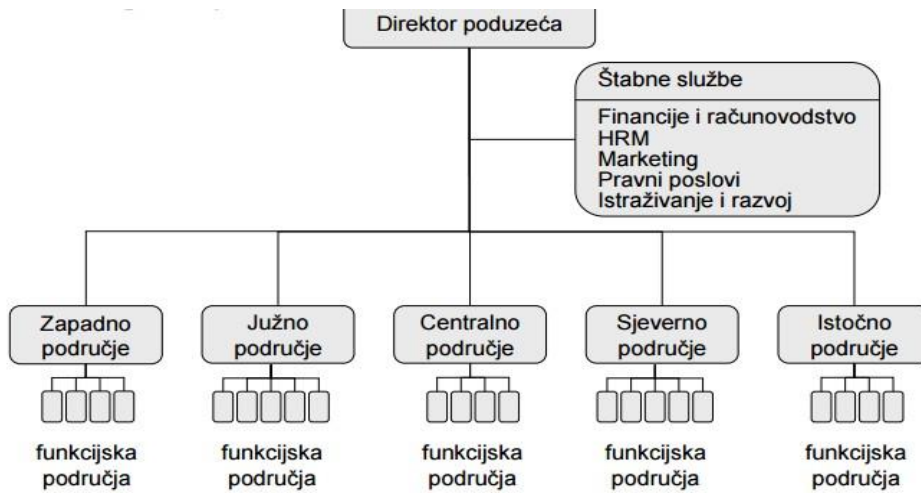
Direktor poduzeća

Štabne službe

Financije i računovodstvo
HRM
Marketing
Pravni poslovi
Istraživanje i razvoj

Zapadno područje

Južno područje

Centralno područje

Sjeverno područje

Istočno područje

funkcijska područja

funkcijska područja

funkcijska područja

funkcijska područja

funkcijska područja